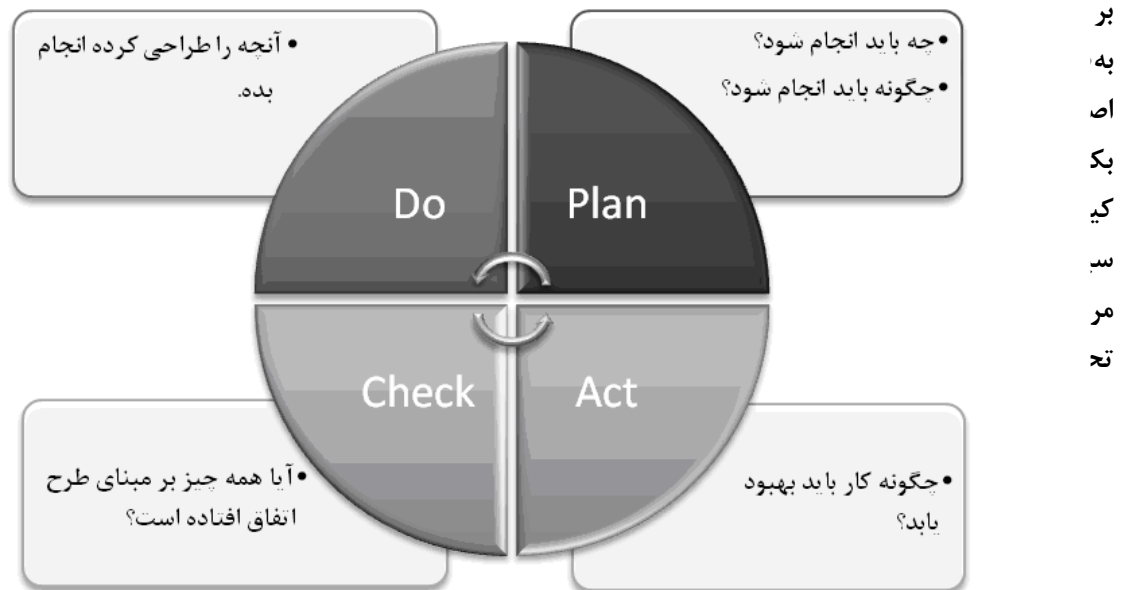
• چه باید انجام شود؟
• چگونه باید انجام شود؟

• آنچه را طراحی کرده انجام بده.

Plan

Do

Check

Act

• آیا همه چیز بر مبنای طرح اتفاق افتاده است؟

• چگونه کار باید بهبود یابد؟

بر
به
اص
بک
کی
سـ
مر
تح